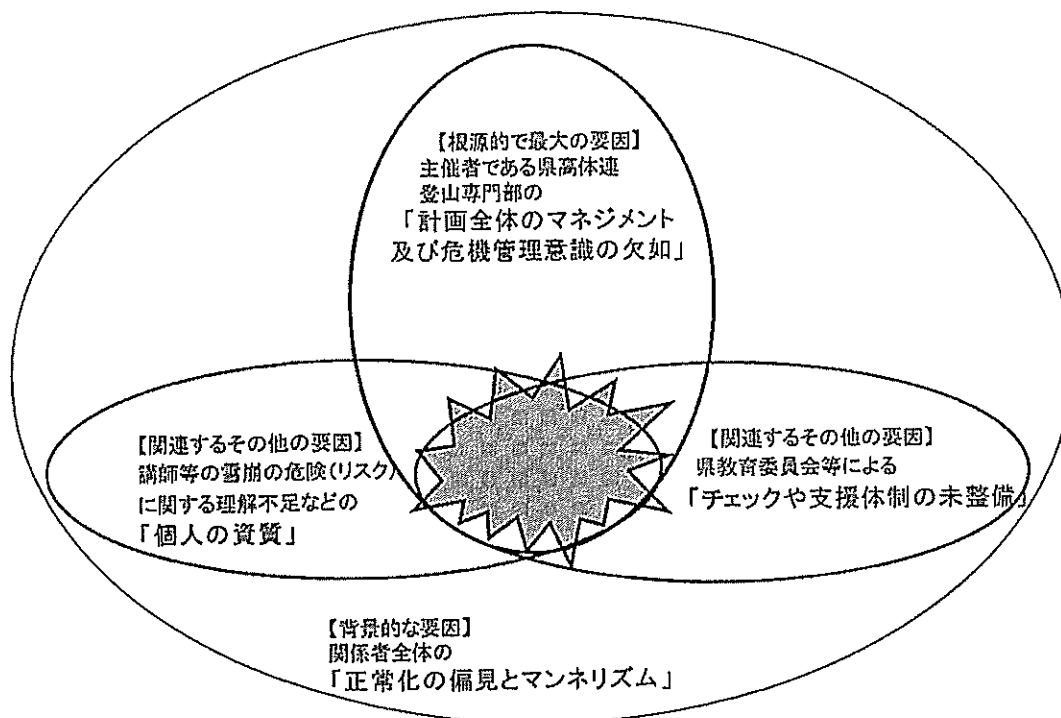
【根源的で最大の要因】
主催者である県高体連
登山専門部の
「計画全体のマネジメント
及び危機管理意識の欠如」

【関連するその他の要因】
講師等の雪崩の危険(リスク)
に関する理解不足などの
「個人の資質」

【関連するその他の要因】
県教育委員会等による
「チェックや支援体制の未整備」

【背景的な要因】
関係者全体の
「正常化の偏見とマンネリズム」